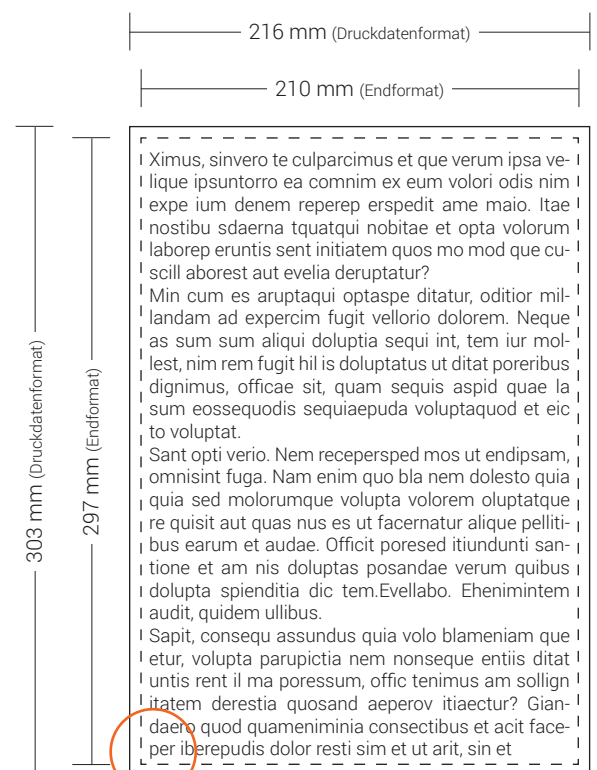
216 mm (Druckdatenformat)

210 mm (Endformat)

303 mm (Druckdatenformat)

297 mm (Endformat)

Ximus, sinvero te culparcimus et que verum ipsa velique ipsuntorro ea comnim ex eum volori odis nim expe ium denem reperep erspedit ame maio. Itae nostibu sdaerna tquatqui nobitae et opta volorum laborep eruntis sent initiatem quos mo mod que cuscill aborest aut evelia deruptatur?
Min cum es aruptaqui optaspe ditatur, oditior millandam ad expercim fugit vellorio dolorem. Neque as sum sum aliqui doluptia sequi int, tem iur mollest, nim rem fugit hil is doluptatus ut ditat poreribus dignimus, officae sit, quam sequis aspid quae la sum eossequodis sequiaepuda voluptaquod et eic to voluptat.
Sant opti verio. Nem recepersped mos ut endipsam, omnisint fuga. Nam enim quo bla nem dolesto quia quia sed molorumque volupta volorem oluptatque re quisit aut quas nus es ut facernatur alique pellitibus earum et audae. Officit poresed itiundunti santione et am nis doluptas posandae verum quibus dolupta spienditia dic tem.Evellabo. Ehenimintem audit, quidem ullibus.
Sapit, consequ assundus quia volo blameniam que etur, volupta parupictia nem nonseque entiis ditat untis rent il ma poressum, offic tenimus am sollign itatem derestia quosand aeperov itiaectur? Giandaero quod quameniminia consectibus et acit faceper iberepudis dolor resti sim et ut arit, sin et